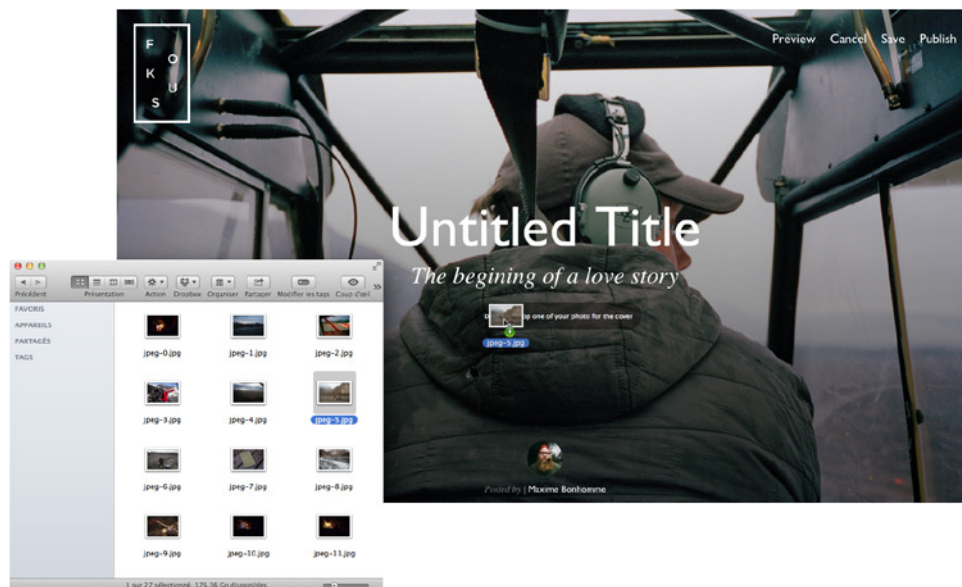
F
O
K
U
S

Preview Cancel Save Publish

Untitled Title

The begining of a love story

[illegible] one of your photo for the cover

jpeg-5.jpg

Posted by | Maxime Bonhomme

Précédent Présentation Action Dropbox Organiser Partager Modifier les tags Coup d'œil

FAVORIS
APPAREILS
PARTAGÉS
TAGS

jpeg-0.jpg
jpeg-1.jpg
jpeg-2.jpg
jpeg-3.jpg
jpeg-4.jpg
jpeg-5.jpg
jpeg-6.jpg
jpeg-7.jpg
jpeg-8.jpg
jpeg-9.jpg
jpeg-10.jpg
jpeg-11.jpg

1 sur 27 sélectionné, 175,36 Go disponibles